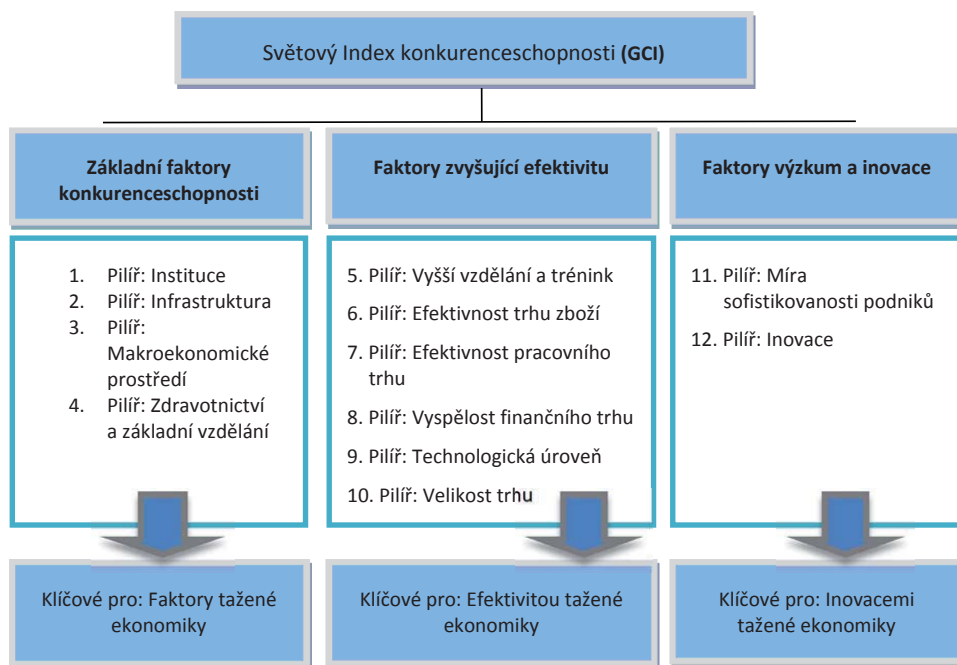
Světový Index konkurenceschopnosti **(GCI)**

**Základní faktory konkurenceschopnosti**

1. Pilíř: Instituce
2. Pilíř: Infrastruktura
3. Pilíř: Makroekonomické prostředí
4. Pilíř: Zdravotnictví a základní vzdělání

Klíčové pro: Faktory tažené ekonomiky

**Faktory zvyšující efektivitu**

5. Pilíř: Vyšší vzdělání a trénink
6. Pilíř: Efektivnost trhu zboží
7. Pilíř: Efektivnost pracovního trhu
8. Pilíř: Vyspělost finančního trhu
9. Pilíř: Technologická úroveň
10. Pilíř: Velikost trhu

Klíčové pro: Efektivitou tažené ekonomiky

**Faktory výzkum a inovace**

11. Pilíř: Míra sofistikovanosti podniků
12. Pilíř: Inovace

Klíčové pro: Inovacemi tažené ekonomiky